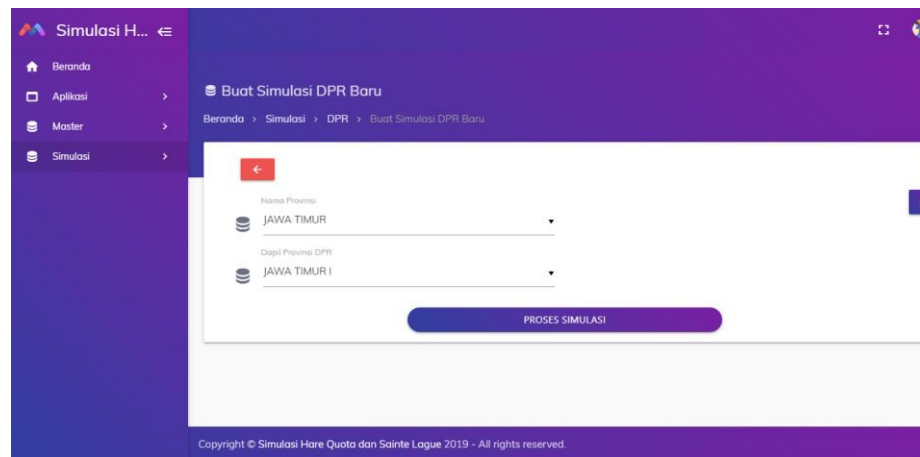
Simulasi H...

Beranda

Aplikasi

Master

Simulasi

Buat Simulasi DPR Baru

Beranda › Simulasi › DPR › Buat Simulasi DPR Baru

Nama Provinsi

JAWA TIMUR

Dapil Provinsi DPR

JAWA TIMUR I

PROSES SIMULASI

Copyright © Simulasi Hare Quota dan Sainte Lague 2019 - All rights reserved.